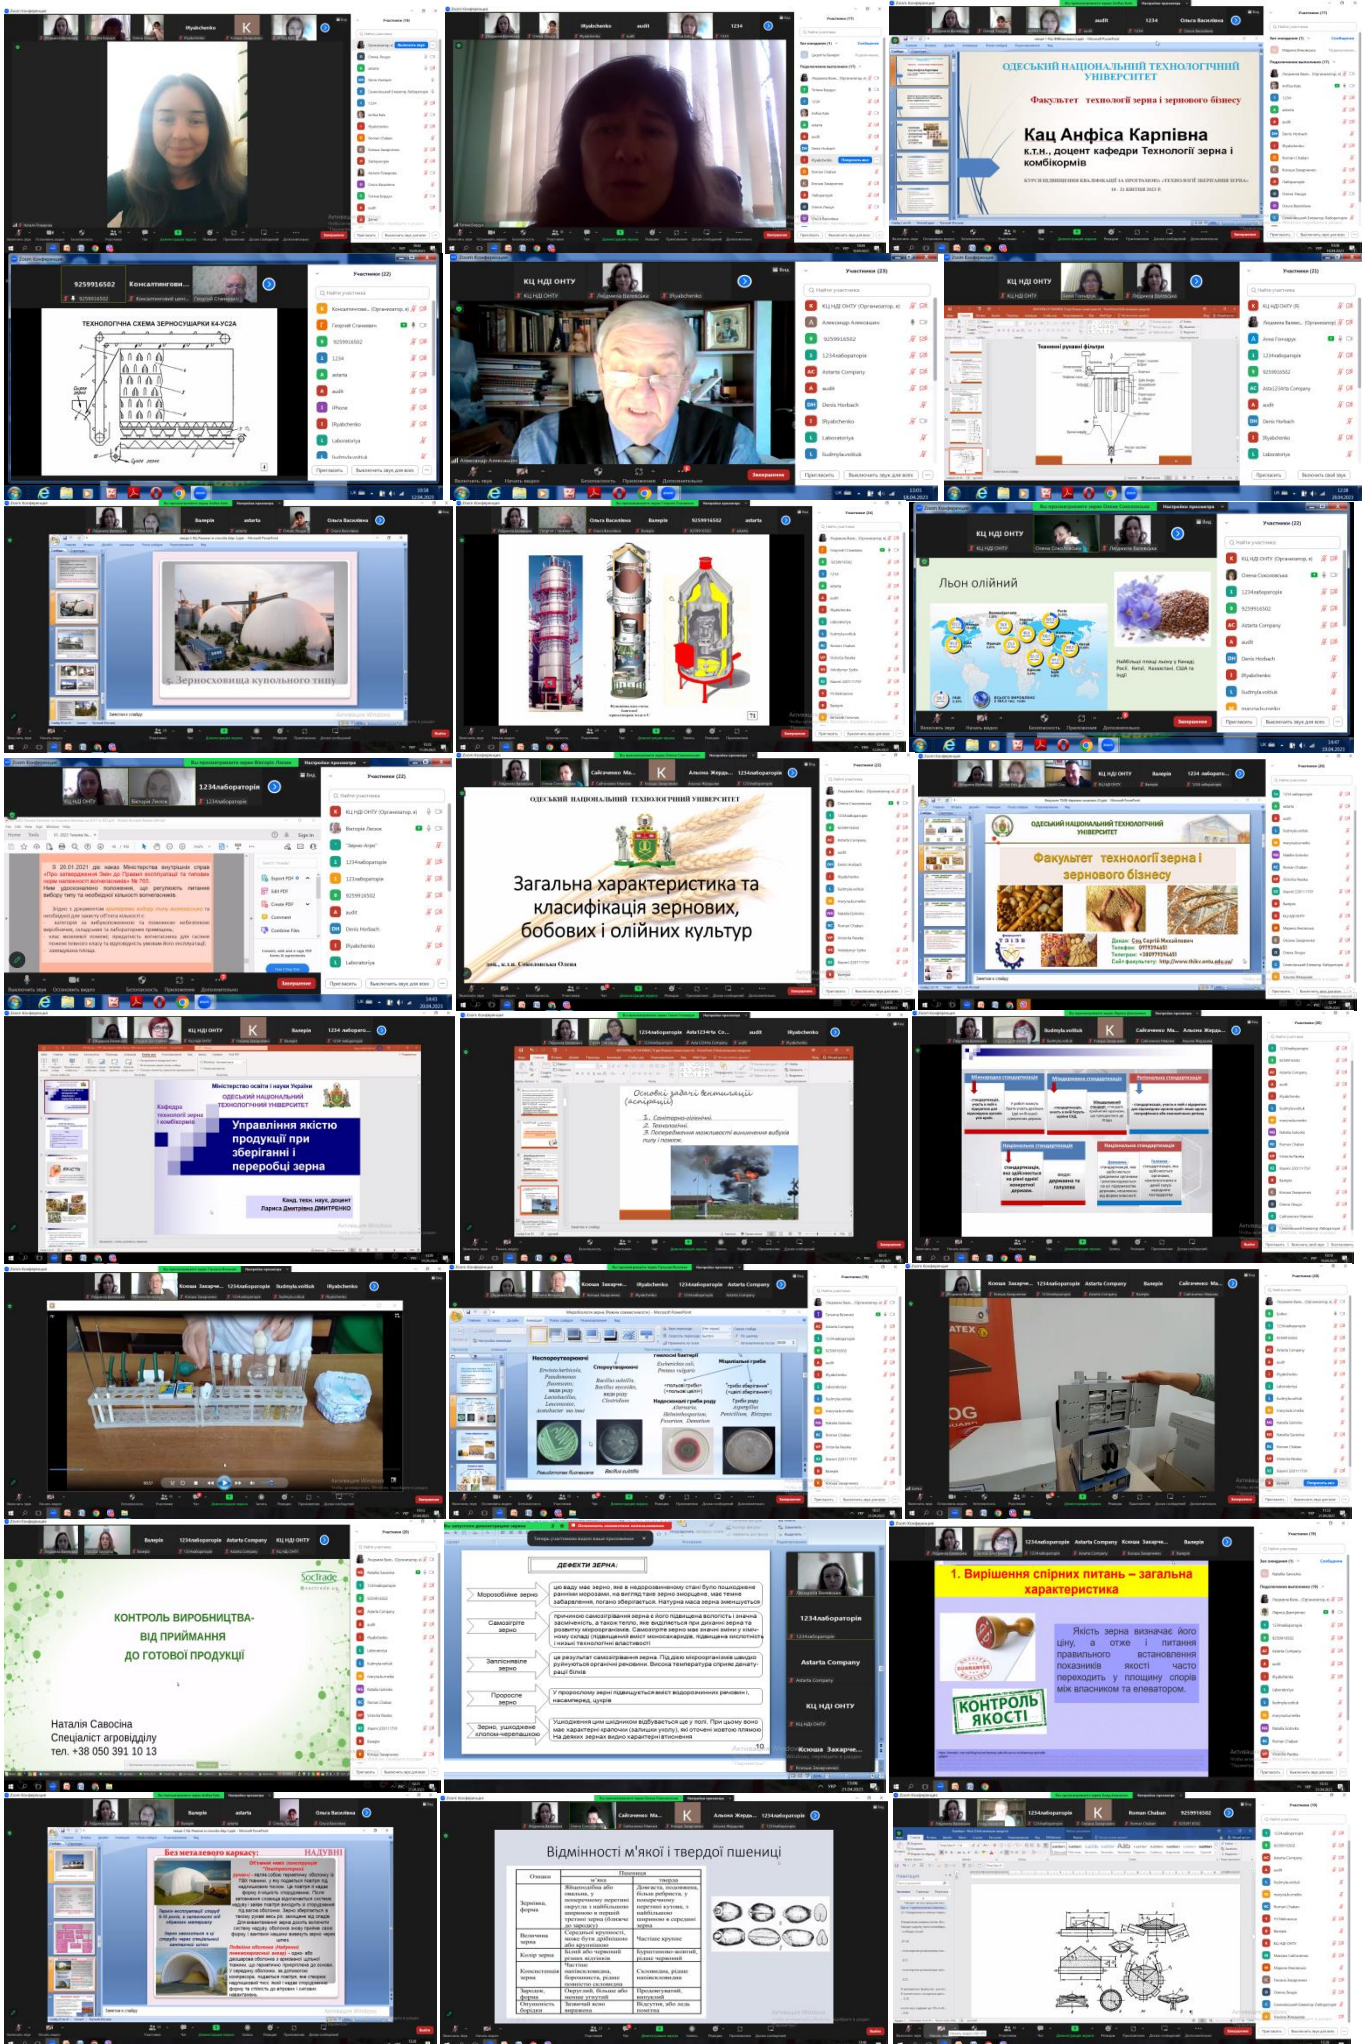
ОДЕСЬКИЙ НАЦІОНАЛЬНИЙ ТЕХНОЛОГІЧНИЙ УНІВЕРСИТЕТ

Факультет технології зерна і зернового бізнесу

Кац Анфіса Карпівна
к.т.н., доцент кафедри Технології зерна і комбікормів

ТЕХНОЛОГІЧНА СХЕМА ЗЕРНОСУШАРКИ К4-УСЗА

КЦ НДІ ОНТУ

Учасники (22)

Учасники (23)

Теханічні рукавні фільтри

Зерносховища купольного типу

Льон олійний

Загальна характеристика та класифікація зернових, бобових і олійних культур

Факультет технології зерна і зернового бізнесу

Міністерство освіти і науки України
ОДЕСЬКИЙ НАЦІОНАЛЬНИЙ ТЕХНОЛОГІЧНИЙ УНІВЕРСИТЕТ
Кафедра технології зерна і комбікормів
Управління якістю продукції при зберіганні і переробці зерна
Канд. техн. наук, доцент Лариса Дмитрівна ДМИТРЕНКО

Основні задачі вентиляції (аспірації)
1. Санітарно-гігієнічні.
2. Технологічні.
3. Попередження можливості виникнення вибуху пилу і пожеж.

КОНТРОЛЬ ВИРОБНИЦТВА ВІД ПРИЙМАННЯ ДО ГОТОВОЇ ПРОДУКЦІЇ
Наталія Савосіна
Спеціаліст агровідділу
тел. +38 050 391 10 13

ДЕФЕКТИ ЗЕРНА

Морозобійне зерно
Самозігріте зерно
Запліснявіле зерно
Пророслe зерно
Зерно, уражене клопом-черепашкою

1. Вирішення спірних питань – загальна характеристика
Якість зерна визначає його ціну, а отже і питання правильного встановлення показників якості часто переходить у площину спорів між власником та елеватором.
КОНТРОЛЬ ЯКОСТІ

Без металевого каркасу:

Відмінності м'якої і твердої пшениці